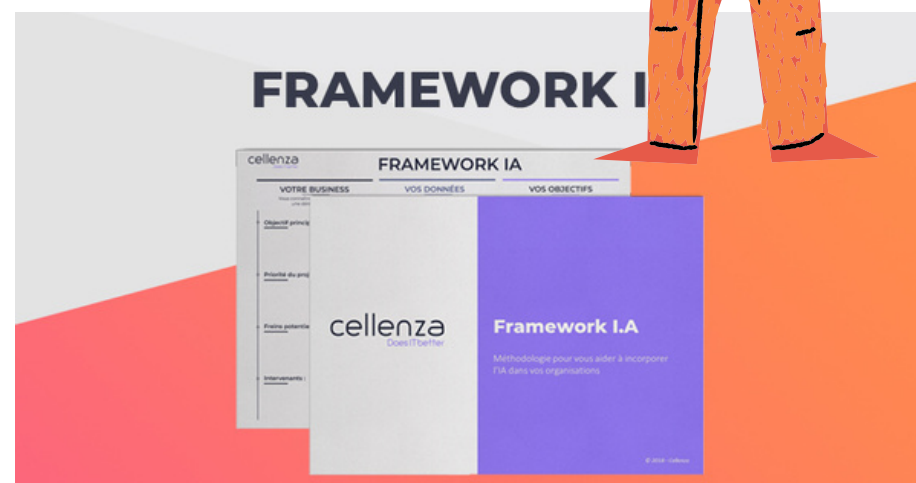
FRAMEWORK I

cellenza

FRAMEWORK IA

VOTRE BUSINESS

VOS DONNÉES

VOS OBJECTIFS

Objectif princip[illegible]

Priorité du pro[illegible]

Freins potentie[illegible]

Intervenants :

cellenza
Does IT better

Framework I.A

Méthodologie pour vous aider à incorporer l'IA dans vos organisations

© 2018 - Cellenza